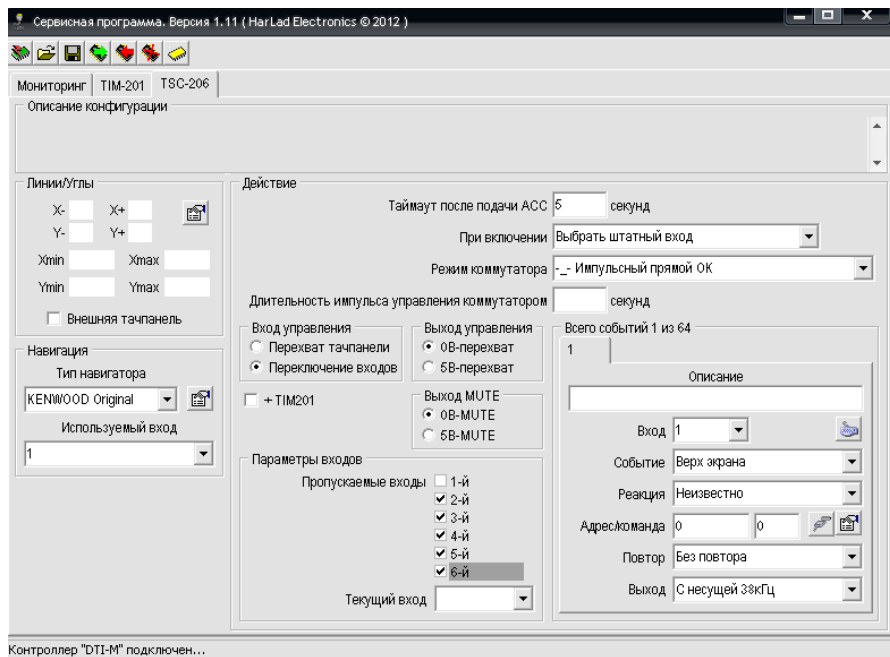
Сервисная программа. Версия 1.11 ( HarLad Electronics © 2012 )

Мониторинг | TIM-201 | TSC-206

Описание конфигурации

Линии/Углы
X- X+
Y- Y+
Xmin Xmax
Ymin Ymax
Внешняя тачпанель

Навигация
Тип навигатора
KENWOOD Original
Используемый вход
1

Действие
Таймаут после подачи ACC 5 секунд
При включении Выбрать штатный вход
Режим коммутатора -_- Импульсный прямой ОК
Длительность импульса управления коммутатором секунд

Вход управления
Перехват тачпанели
Переключение входов

Выход управления
0В-перехват
5В-перехват

+ TIM201

Выход MUTE
0В-MUTE
5В-MUTE

Параметры входов
Пропускаемые входы 1-й
2-й
3-й
4-й
5-й
6-й
Текущий вход

Всего событий 1 из 64
1
Описание
Вход 1
Событие Верх экрана
Реакция Неизвестно
Адрес/команда 0 0
Повтор Без повтора
Выход С несущей 38кГц

Контроллер "DTI-M" подключен...